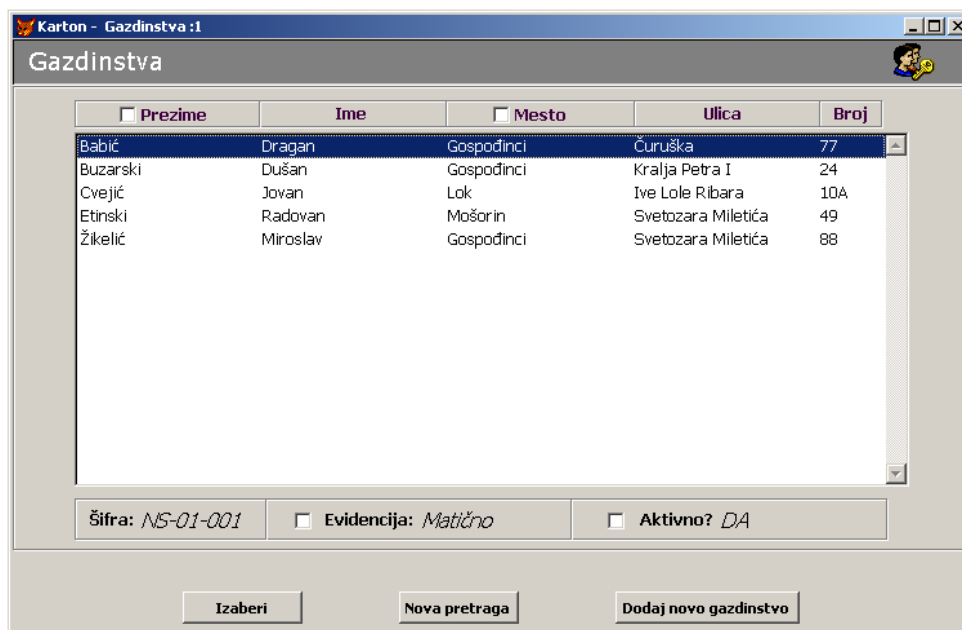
Karton - Gazdinstva :1

Gazdinstva

| Prezime | Ime | Mesto | Ulica | Broj |
|---|---|---|---|---|
| Babić | Dragan | Gospođinci | Čuruška | 77 |
| Buzarski | Dušan | Gospođinci | Kralja Petra I | 24 |
| Cvejić | Jovan | Lok | Ive Lole Ribara | 10A |
| Etinski | Radovan | Mošorin | Svetozara Miletića | 49 |
| Žikelić | Miroslav | Gospođinci | Svetozara Miletića | 88 |

Šifra: NS-01-001
Evidencija: Matično
Aktivno? DA

Izaberi
Nova pretraga
Dodaj novo gazdinstvo